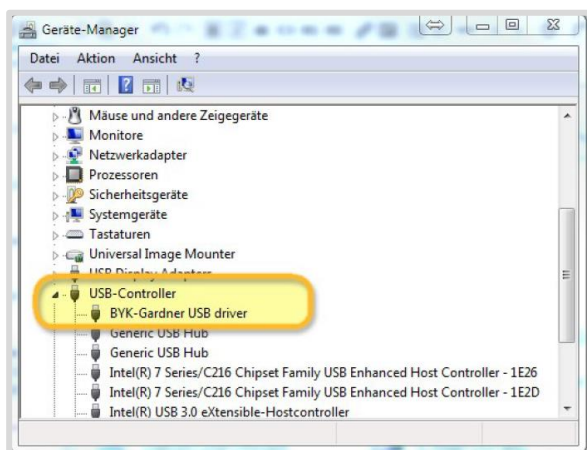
Geräte-Manager

Datei Aktion Ansicht ?

Mäuse und andere Zeigegeräte
Monitore
Netzwerkadapter
Prozessoren
Sicherheitsgeräte
Systemgeräte
Tastaturen
Universal Image Mounter
USB Display Adapters
USB-Controller
BYK-Gardner USB driver
Generic USB Hub
Generic USB Hub
Intel(R) 7 Series/C216 Chipset Family USB Enhanced Host Controller - 1E26
Intel(R) 7 Series/C216 Chipset Family USB Enhanced Host Controller - 1E2D
Intel(R) USB 3.0 eXtensible-Hostcontroller